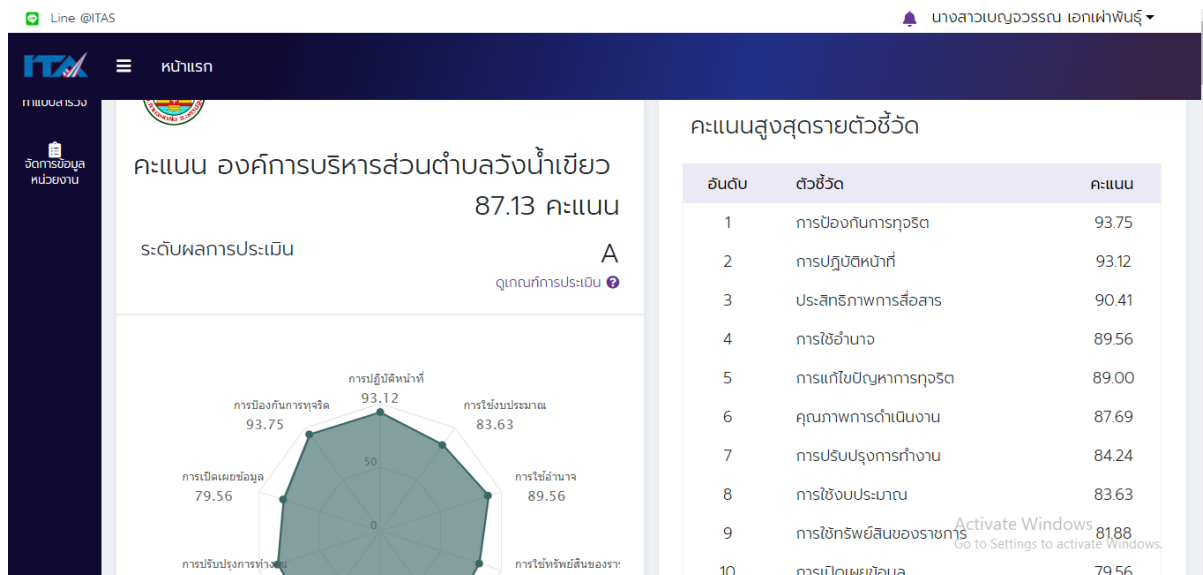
Line @ITAS

นางสาวเบญจวรรณ เอกเผ่าพันธุ์

ITAS หน้าแรก

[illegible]

จัดการข้อมูล หน่วยงาน

คะแนน องค์การบริหารส่วนตำบลวังน้ำเขียว

87.13 คะแนน

ระดับผลการประเมิน

A

ดูเกณฑ์การประเมิน

การปฏิบัติหน้าที่ 93.12
การใช้งบประมาณ 83.63
การป้องกันการทุจริต 93.75
การใช้อำนาจ 89.56
การเปิดเผยข้อมูล 79.56
การปรับปรุงการทำงาน
การใช้ทรัพย์สินของรา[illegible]
50
0

คะแนนสูงสุดรายตัวชี้วัด

| อันดับ | ตัวชี้วัด | คะแนน |
|---|---|---|
| 1 | การป้องกันการทุจริต | 93.75 |
| 2 | การปฏิบัติหน้าที่ | 93.12 |
| 3 | ประสิทธิภาพการสื่อสาร | 90.41 |
| 4 | การใช้อำนาจ | 89.56 |
| 5 | การแก้ไขปัญหาการทุจริต | 89.00 |
| 6 | คุณภาพการดำเนินงาน | 87.69 |
| 7 | การปรับปรุงการทำงาน | 84.24 |
| 8 | การใช้งบประมาณ | 83.63 |
| 9 | การใช้ทรัพย์สินของราชการ | 81.88 |
| 10 | การเปิดเผยข้อมูล | 79.56 |

Activate Windows
Go to Settings to activate Windows.